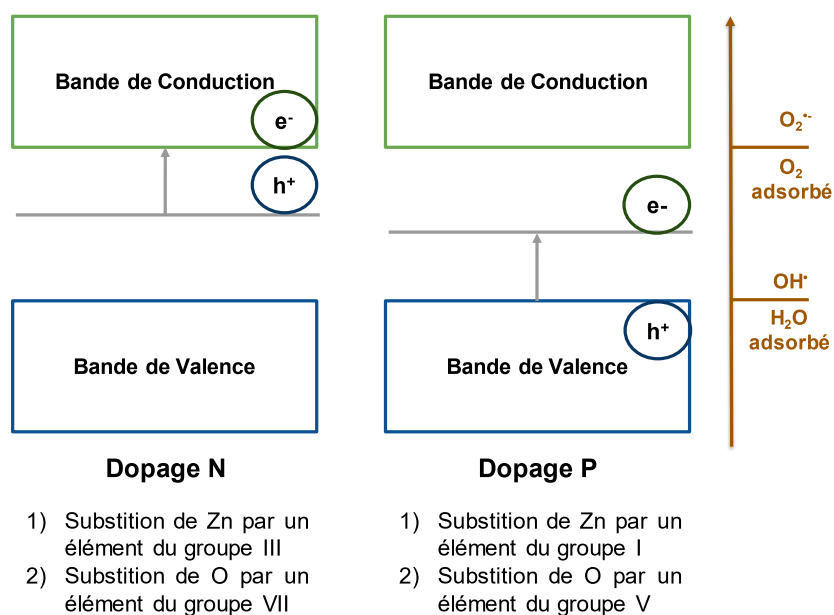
Bande de Conduction

$e^-$

$h^+$

Bande de Valence

Dopage N

1) Substition de Zn par un élément du groupe III
2) Substition de O par un élément du groupe VII

Bande de Conduction

e-

$h^+$

Bande de Valence

Dopage P

1) Substition de Zn par un élément du groupe I
2) Substition de O par un élément du groupe V

$O_2^{\bullet-}$

$O_2$ adsorbé

$OH^{\bullet}$

$H_2O$ adsorbé